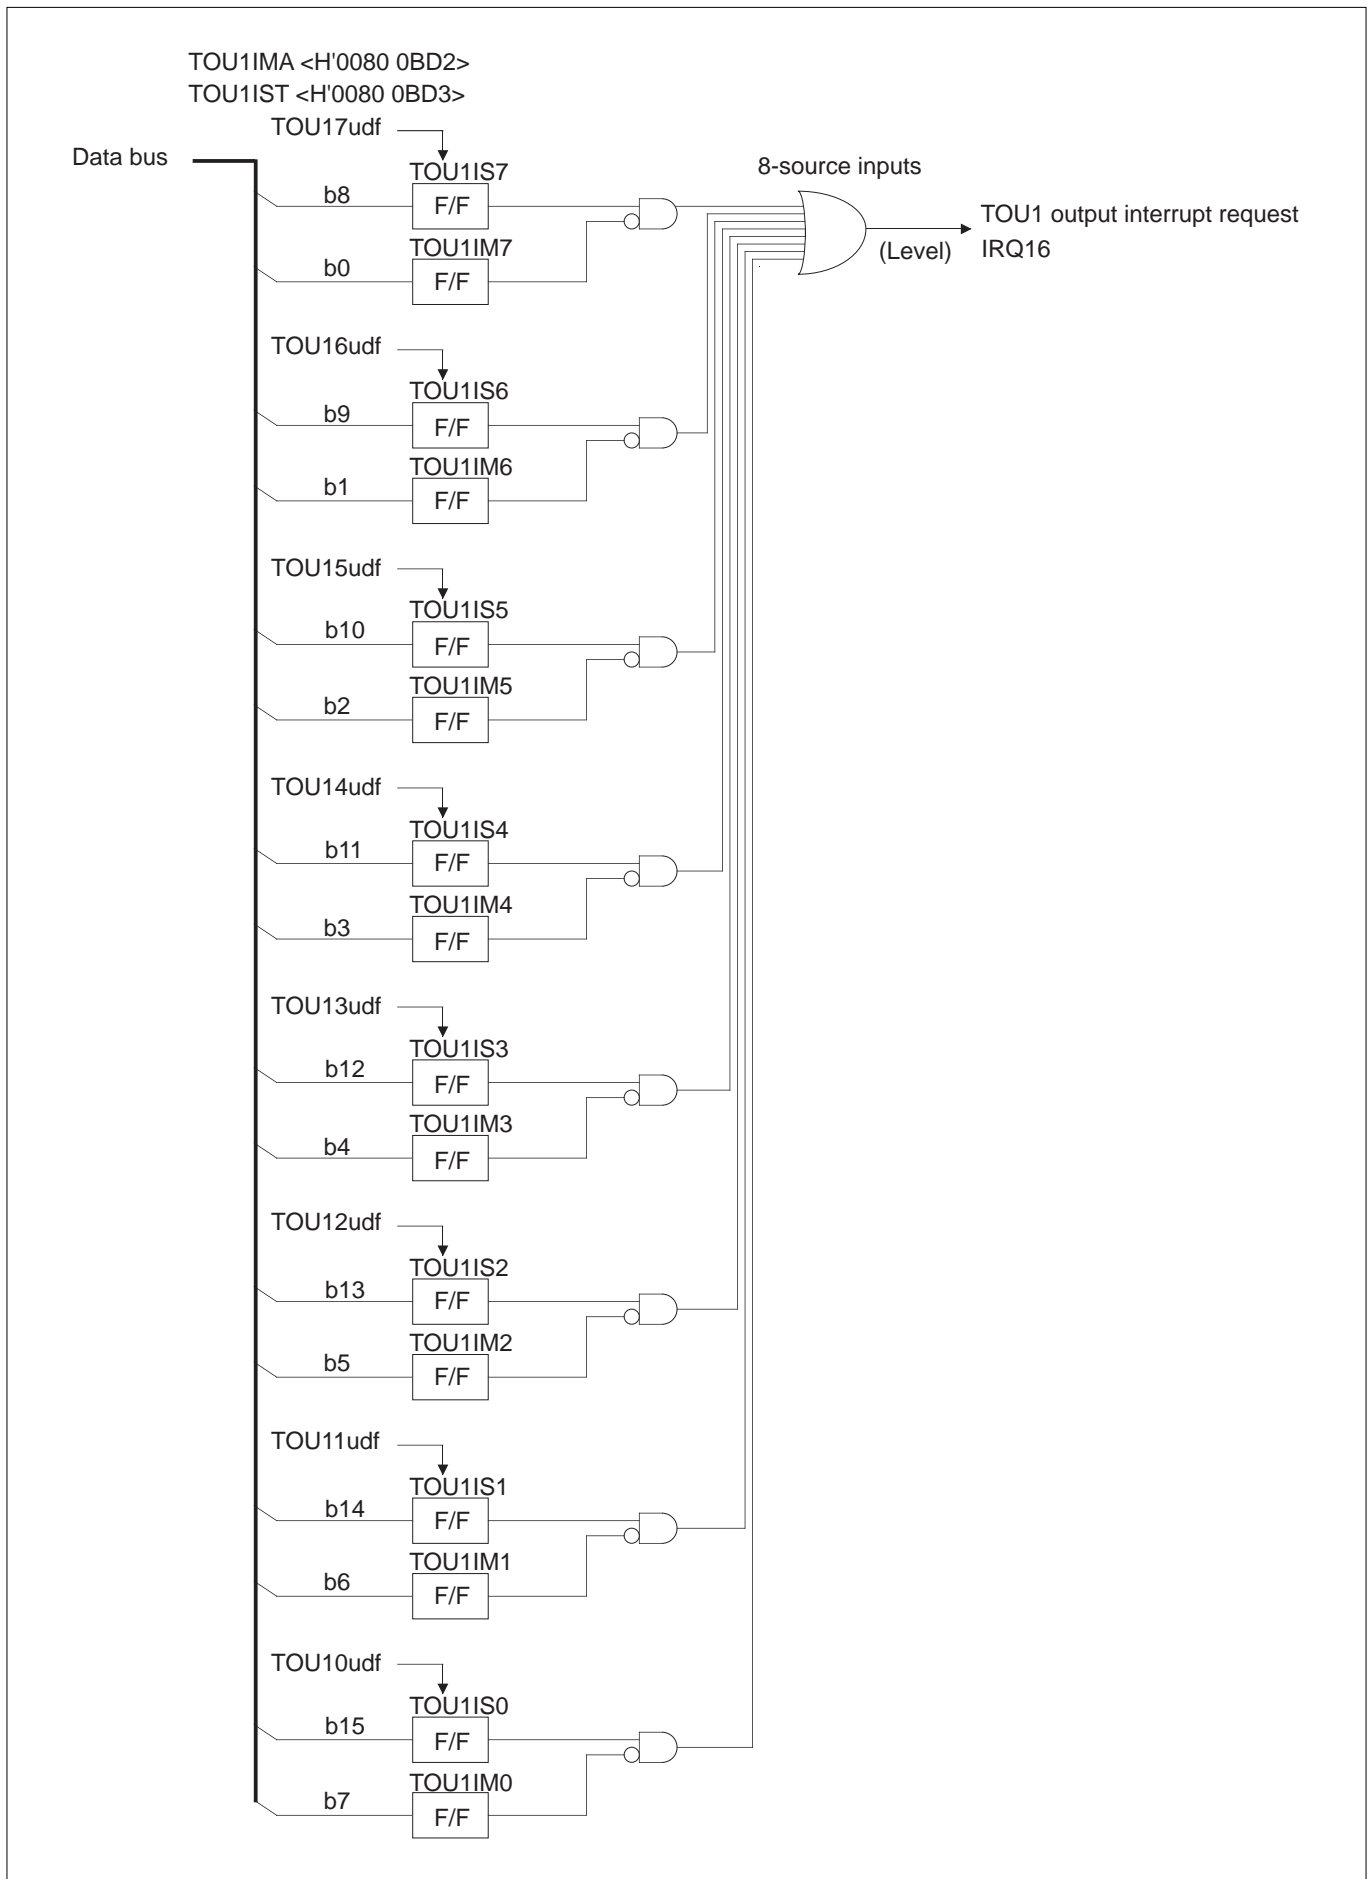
TOU1IMA <H'0080 0BD2>
TOU1IST <H'0080 0BD3>
TOU17udf
Data bus
TOU1IS7
b8
F/F
TOU1IM7
b0
F/F
8-source inputs
TOU1 output interrupt request
(Level)
IRQ16
TOU16udf
TOU1IS6
b9
F/F
TOU1IM6
b1
F/F
TOU15udf
TOU1IS5
b10
F/F
TOU1IM5
b2
F/F
TOU14udf
TOU1IS4
b11
F/F
TOU1IM4
b3
F/F
TOU13udf
TOU1IS3
b12
F/F
TOU1IM3
b4
F/F
TOU12udf
TOU1IS2
b13
F/F
TOU1IM2
b5
F/F
TOU11udf
TOU1IS1
b14
F/F
TOU1IM1
b6
F/F
TOU10udf
TOU1IS0
b15
F/F
TOU1IM0
b7
F/F